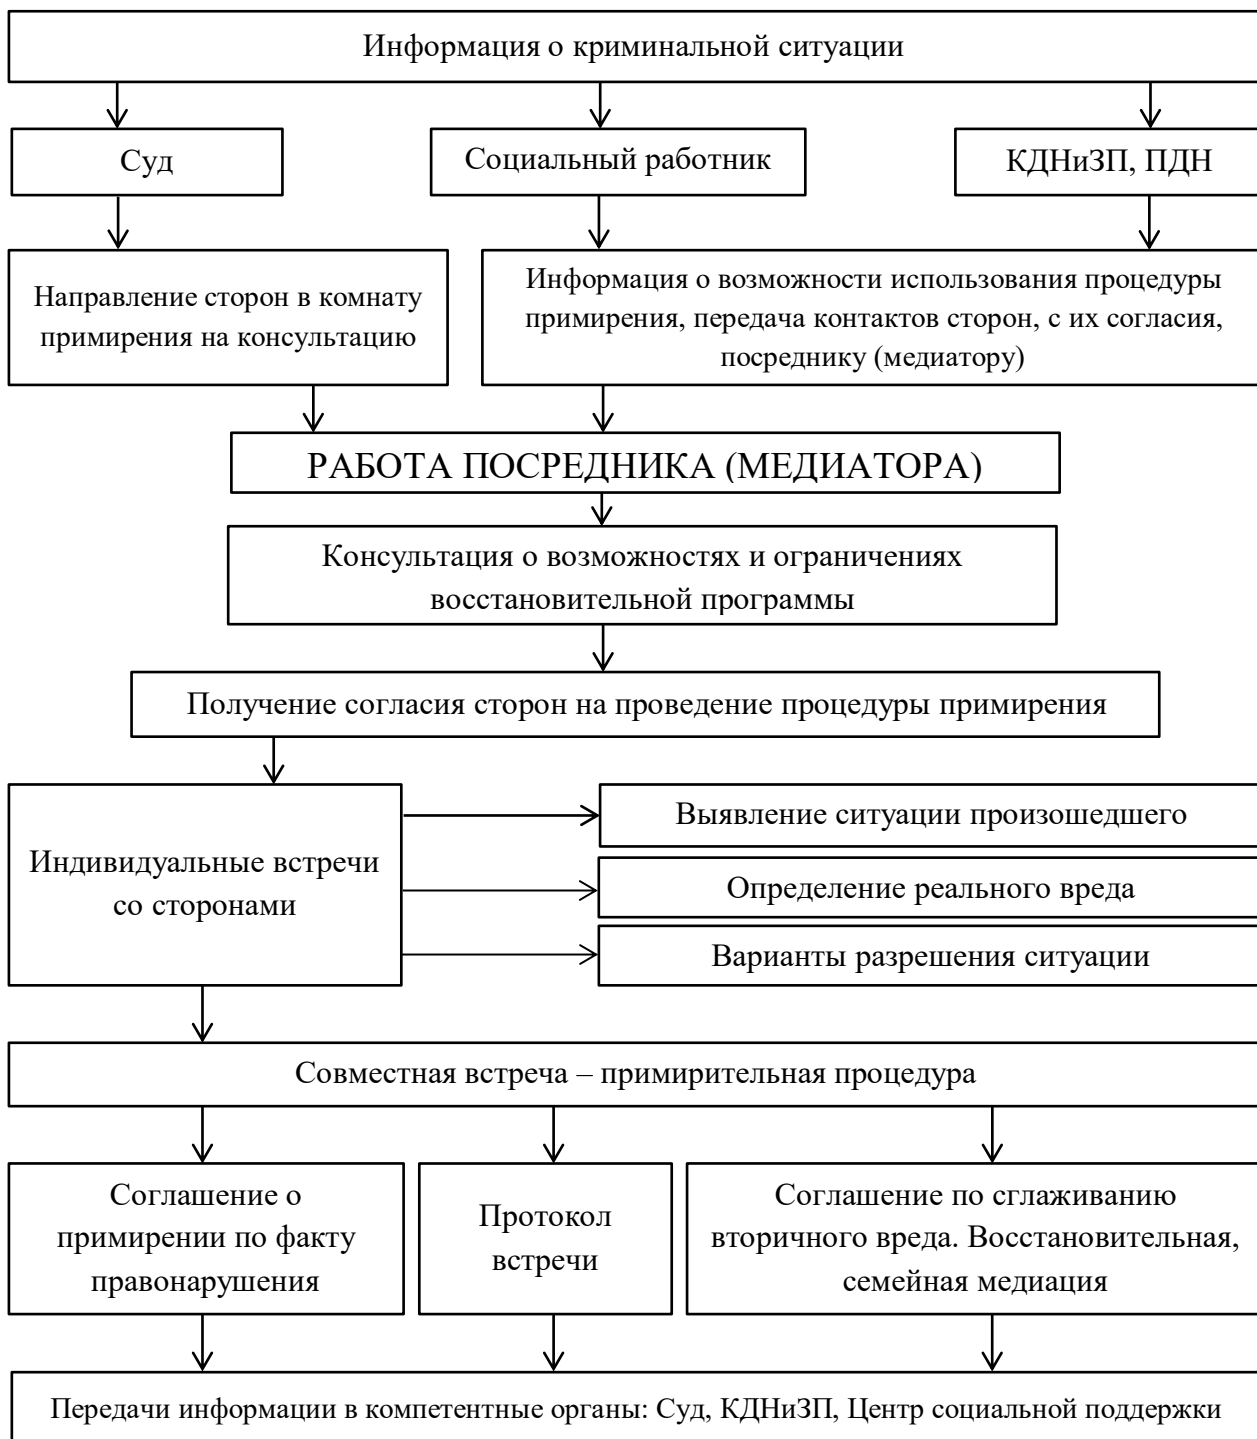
Информация о криминальной ситуации

Суд

Социальный работник

КДНиЗП, ПДН

Направление сторон в комнату примирения на консультацию

Информация о возможности использования процедуры примирения, передача контактов сторон, с их согласия, посреднику (медиатору)

РАБОТА ПОСРЕДНИКА (МЕДИАТОРА)

Консультация о возможностях и ограничениях восстановительной программы

Получение согласия сторон на проведение процедуры примирения

Индивидуальные встречи со сторонами

Выявление ситуации произошедшего

Определение реального вреда

Варианты разрешения ситуации

Совместная встреча – примирительная процедура

Соглашение о примирении по факту правонарушения

Протокол встречи

Соглашение по сглаживанию вторичного вреда. Восстановительная, семейная медиация

Передачи информации в компетентные органы: Суд, КДНиЗП, Центр социальной поддержки